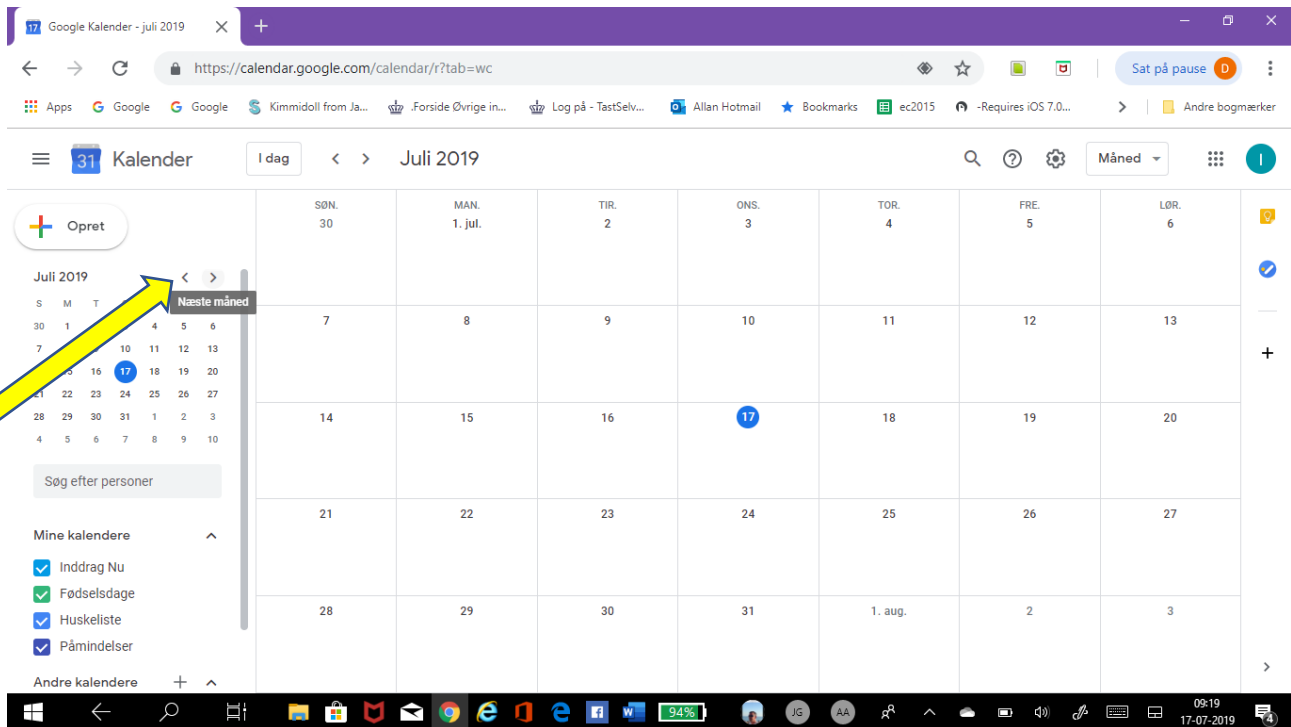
17 Google Kalender - juli 2019 ×

https://calendar.google.com/calendar/r?tab=wc

Sat på pause D

Apps Google Google Kimmidoll from Ja... .Forside Øvrige in... Log på - TastSelv... Allan Hotmail Bookmarks ec2015 -Requires iOS 7.0... Andre bogmærker

31 Kalender I dag Juli 2019 Måned I

Opret

Juli 2019
Næste måned

| S | M | T | O | T | F | L |
|---|---|---|---|---|---|---|
| 30 | 1 | | | 4 | 5 | 6 |
| 7 | | | 10 | 11 | 12 | 13 |
| | | 16 | 17 | 18 | 19 | 20 |
| 21 | 22 | 23 | 24 | 25 | 26 | 27 |
| 28 | 29 | 30 | 31 | 1 | 2 | 3 |
| 4 | 5 | 6 | 7 | 8 | 9 | 10 |

Søg efter personer

Mine kalendere
Inddrag Nu
Fødselsdage
Huskeliste
Påmindelser

Andre kalendere +

| SØN. | MAN. | TIR. | ONS. | TOR. | FRE. | LØR. |
|---|---|---|---|---|---|---|
| 30 | 1. jul. | 2 | 3 | 4 | 5 | 6 |
| 7 | 8 | 9 | 10 | 11 | 12 | 13 |
| 14 | 15 | 16 | 17 | 18 | 19 | 20 |
| 21 | 22 | 23 | 24 | 25 | 26 | 27 |
| 28 | 29 | 30 | 31 | 1. aug. | 2 | 3 |

94% JG AA 09:19 17-07-2019 4